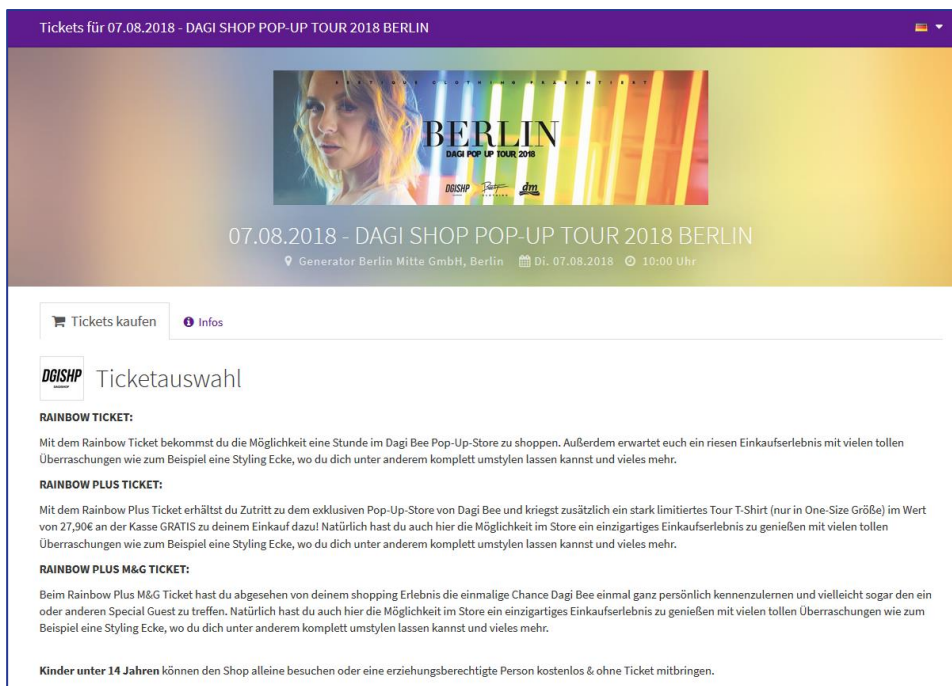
Tickets für 07.08.2018 - DAGI SHOP POP-UP TOUR 2018 BERLIN

BERLIN
DAGI POP UP TOUR 2018
DGISHP dm

07.08.2018 - DAGI SHOP POP-UP TOUR 2018 BERLIN
Generator Berlin Mitte GmbH, Berlin Di. 07.08.2018 10:00 Uhr

Tickets kaufen Infos

DGISHP Ticketauswahl

RAINBOW TICKET:

Mit dem Rainbow Ticket bekommst du die Möglichkeit eine Stunde im Dagi Bee Pop-Up-Store zu shoppen. Außerdem erwartet euch ein riesen Einkaufserlebnis mit vielen tollen Überraschungen wie zum Beispiel eine Styling Ecke, wo du dich unter anderem komplett umstylen lassen kannst und vieles mehr.

RAINBOW PLUS TICKET:

Mit dem Rainbow Plus Ticket erhältst du Zutritt zu dem exklusiven Pop-Up-Store von Dagi Bee und kriegst zusätzlich ein stark limitiertes Tour T-Shirt (nur in One-Size Größe) im Wert von 27,90€ an der Kasse GRATIS zu deinem Einkauf dazu! Natürlich hast du auch hier die Möglichkeit im Store ein einzigartiges Einkaufserlebnis zu genießen mit vielen tollen Überraschungen wie zum Beispiel eine Styling Ecke, wo du dich unter anderem komplett umstylen lassen kannst und vieles mehr.

RAINBOW PLUS M&G TICKET:

Beim Rainbow Plus M&G Ticket hast du abgesehen von deinem shopping Erlebnis die einmalige Chance Dagi Bee einmal ganz persönlich kennenzulernen und vielleicht sogar den ein oder anderen Special Guest zu treffen. Natürlich hast du auch hier die Möglichkeit im Store ein einzigartiges Einkaufserlebnis zu genießen mit vielen tollen Überraschungen wie zum Beispiel eine Styling Ecke, wo du dich unter anderem komplett umstylen lassen kannst und vieles mehr.

Kinder unter 14 Jahren können den Shop alleine besuchen oder eine erziehungsberechtigte Person kostenlos & ohne Ticket mitbringen.